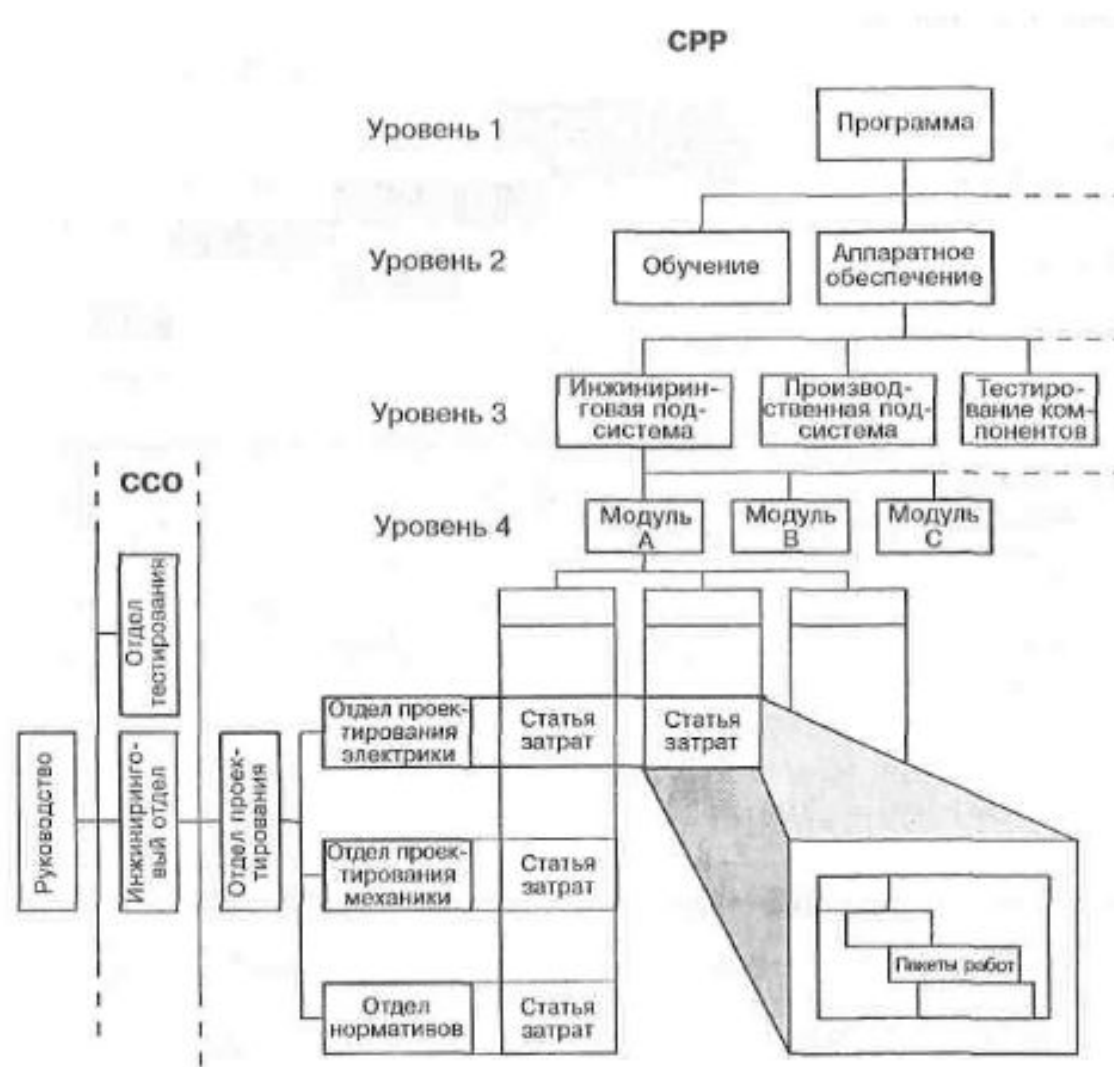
СРР

Уровень 1

Программа

Уровень 2

Обучение

Аппаратное обеспечение

Уровень 3

Инжиниринговая подсистема

Производственная подсистема

Тестирование компонентов

Уровень 4

Модуль A

Модуль B

Модуль C

ССО

Отдел тестирования

Руководство

Инжиниринговый отдел

Отдел проектирования

Отдел проектирования электрики

Статья затрат

Статья затрат

Отдел проектирования механики

Статья затрат

Отдел нормативов

Статья затрат

Пакеты работ